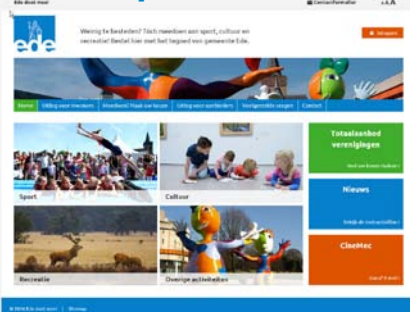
Ede doet mee!

Contactformulier A A

ede

Weinig te besteden? Toch meedoen aan sport, cultuur en recreatie! Bestel hier met het tegoed van gemeente Ede.

Inloggen

Home | Uitleg voor inwoners | Meedoen! Maak uw keuze | Uitleg voor aanbieders | Veelgestelde vragen | Contact

Sport

Cultuur

Totaalaanbod verenigingen

Nieuws

CineMec

Recreatie

Overige activiteiten

© Ede doet mee! | Sitemap